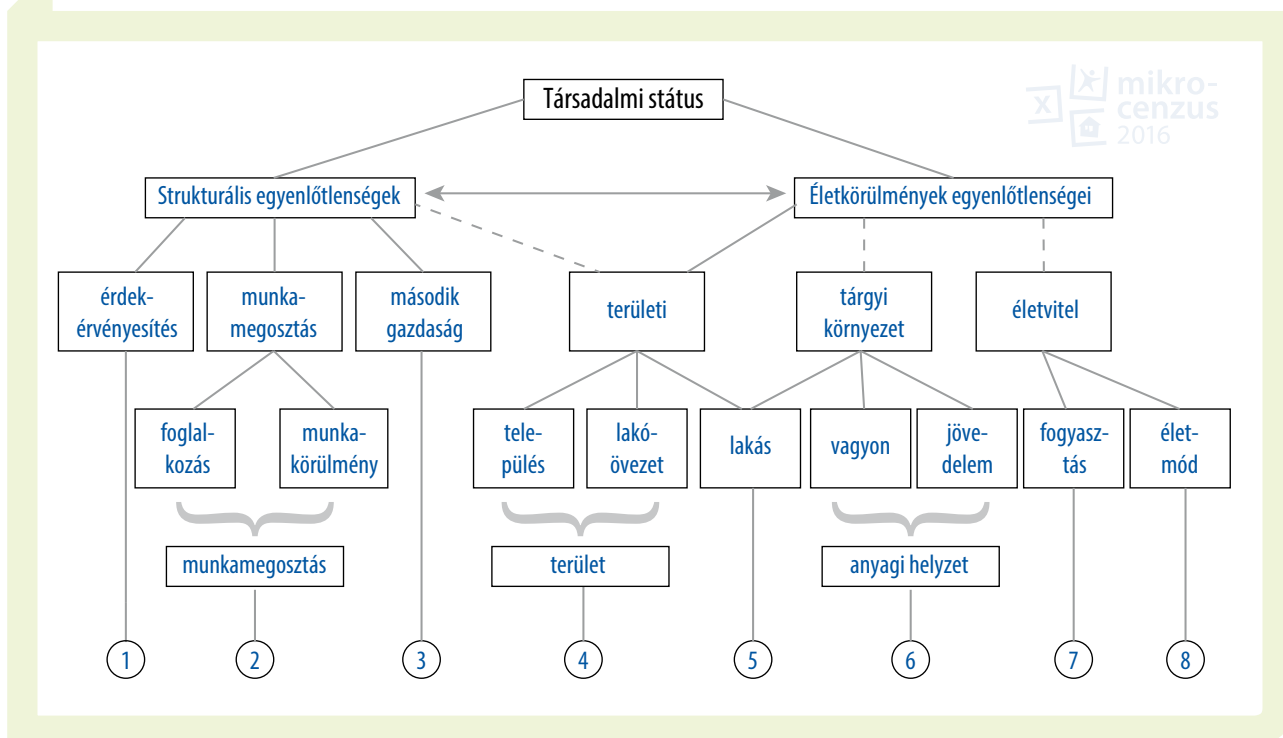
mikrocenzus 2016

Társadalmi státus

Strukturális egyenlőtlenségek

Életkörülmények egyenlőtlenségei

érdekérvényesítés

munkamegosztás

második gazdaság

területi

tárgyi környezet

életvitel

foglalkozás

munkakörülmény

település

lakóövezet

lakás

vagyon

jövedelem

fogyasztás

életmód

munkamegosztás

terület

anyagi helyzet

1

2

3

4

5

6

7

8